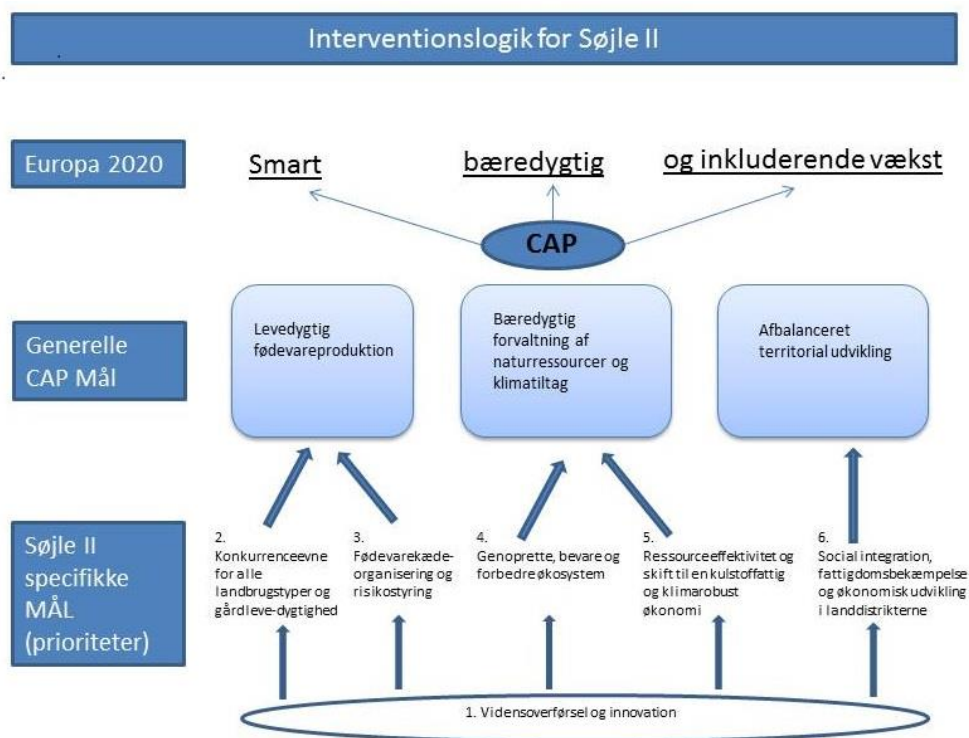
Interventionslogik for Søjle II

Europa 2020

Smart

bæredygtig

og inkluderende vækst

CAP

Generelle CAP Mål

Levedygtig fødevareproduktion

Bæredygtig forvaltning af naturressourcer og klimatiltag

Afbalanceret territorial udvikling

Søjle II specifikke MÅL (prioriteter)

2. Konkurrenceevne for alle landbrugstyper og gårdleve-dygtighed

3. Fødevarekæde-organisering og risikostyring

4. Genoprette, bevare og forbedre økosystem

5. Ressourceeffektivitet og skift til en kulstoffattig og klimarobust økonomi

6. Social integration, fattigdomsbekæmpelse og økonomisk udvikling i landdistrikterne

1. Vidensoverførsel og innovation